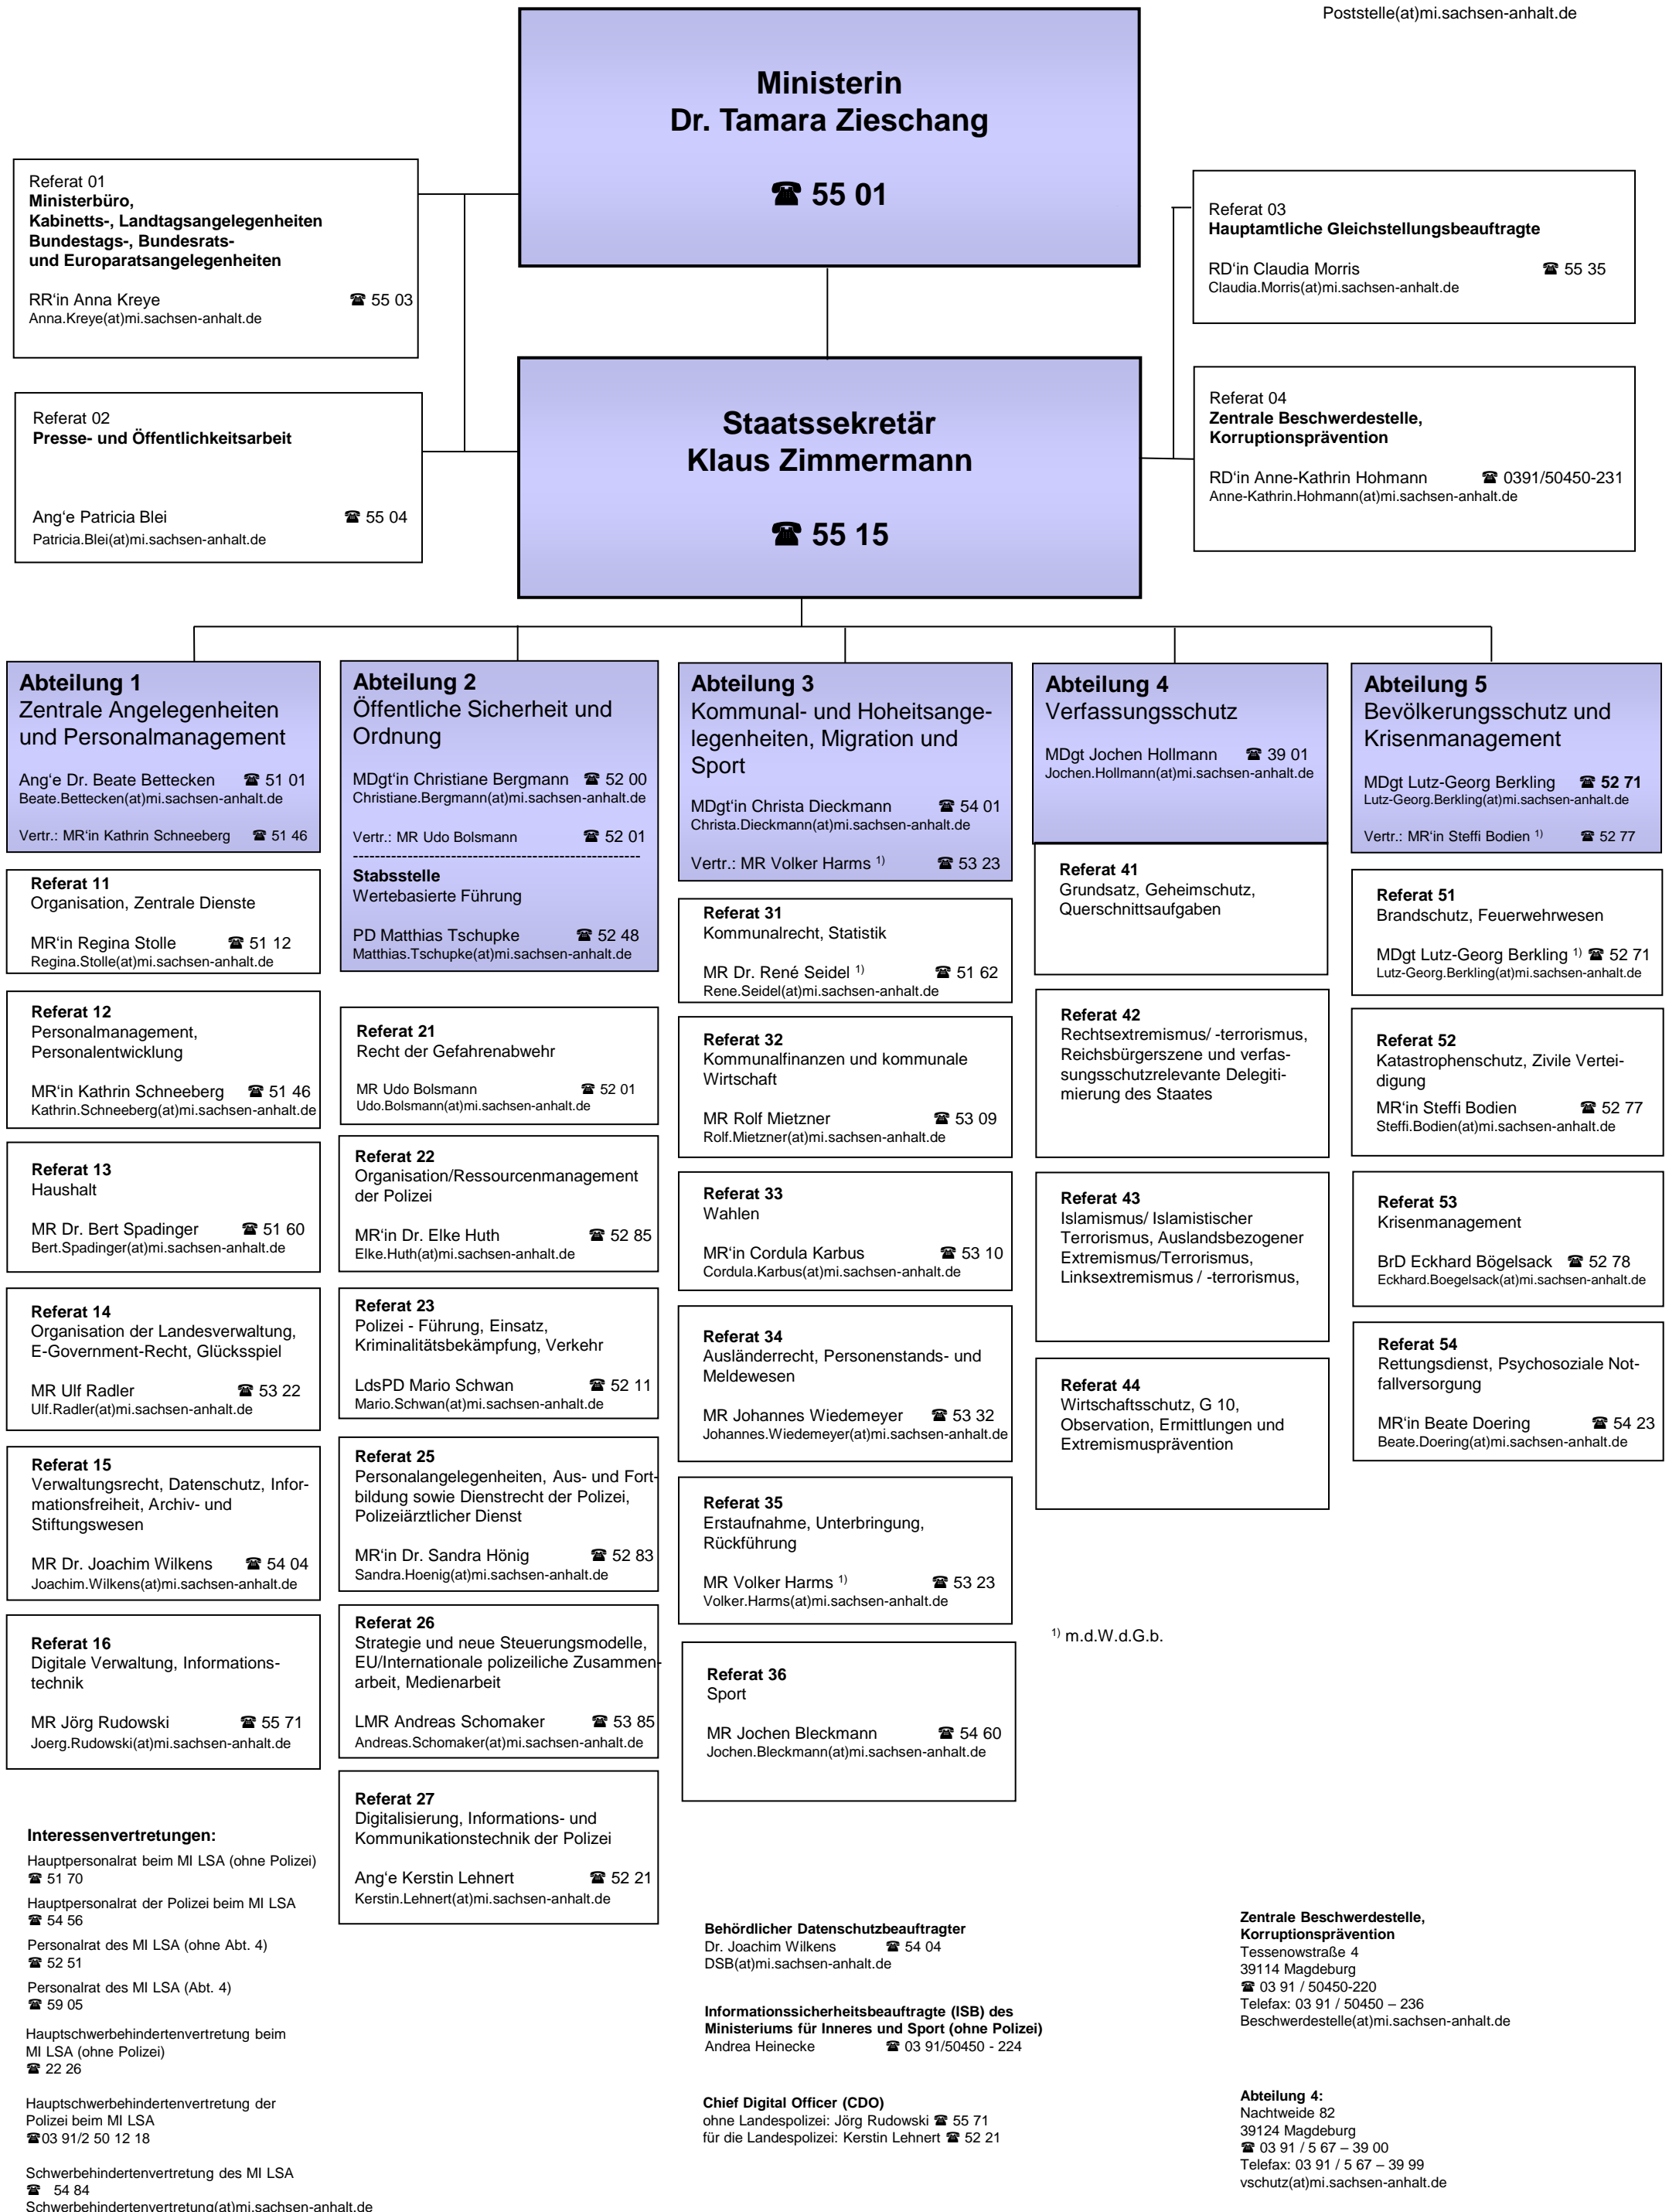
Poststelle(at)mi.sachsen-anhalt.de

Ministerin
Dr. Tamara Zieschang

☎ 55 01

Referat 01
Ministerbüro,
Kabinetts-, Landtagsangelegenheiten
Bundestags-, Bundesrats-
und Europaratsangelegenheiten

RR'in Anna Kreye ☎ 55 03
Anna.Kreye(at)mi.sachsen-anhalt.de

Referat 02
Presse- und Öffentlichkeitsarbeit

Ang'e Patricia Blei ☎ 55 04
Patricia.Blei(at)mi.sachsen-anhalt.de

Referat 03
Hauptamtliche Gleichstellungsbeauftragte

RD'in Claudia Morris ☎ 55 35
Claudia.Morris(at)mi.sachsen-anhalt.de

Referat 04
Zentrale Beschwerdestelle,
Korruptionsprävention

RD'in Anne-Kathrin Hohmann ☎ 0391/50450-231
Anne-Kathrin.Hohmann(at)mi.sachsen-anhalt.de

Staatssekretär
Klaus Zimmermann

☎ 55 15

Abteilung 1
Zentrale Angelegenheiten und Personalmanagement

Ang'e Dr. Beate Bettecken ☎ 51 01
Beate.Bettecken(at)mi.sachsen-anhalt.de

Vertr.: MR'in Kathrin Schneeberg ☎ 51 46

Referat 11
Organisation, Zentrale Dienste

MR'in Regina Stolle ☎ 51 12
Regina.Stolle(at)mi.sachsen-anhalt.de

Referat 12
Personalmanagement, Personalentwicklung

MR'in Kathrin Schneeberg ☎ 51 46
Kathrin.Schneeberg(at)mi.sachsen-anhalt.de

Referat 13
Haushalt

MR Dr. Bert Spadinger ☎ 51 60
Bert.Spadinger(at)mi.sachsen-anhalt.de

Referat 14
Organisation der Landesverwaltung, E-Government-Recht, Glücksspiel

MR Ulf Radler ☎ 53 22
Ulf.Radler(at)mi.sachsen-anhalt.de

Referat 15
Verwaltungsrecht, Datenschutz, Informationsfreiheit, Archiv- und Stiftungswesen

MR Dr. Joachim Wilkens ☎ 54 04
Joachim.Wilkens(at)mi.sachsen-anhalt.de

Referat 16
Digitale Verwaltung, Informationstechnik

MR Jörg Rudowski ☎ 55 71
Joerg.Rudowski(at)mi.sachsen-anhalt.de

Abteilung 2
Öffentliche Sicherheit und Ordnung

MDgt'in Christiane Bergmann ☎ 52 00
Christiane.Bergmann(at)mi.sachsen-anhalt.de

Vertr.: MR Udo Bolsmann ☎ 52 01
------------------------------------------------------------
Stabsstelle
Wertebasierte Führung

PD Matthias Tschupke ☎ 52 48
Matthias.Tschupke(at)mi.sachsen-anhalt.de

Referat 21
Recht der Gefahrenabwehr

MR Udo Bolsmann ☎ 52 01
Udo.Bolsmann(at)mi.sachsen-anhalt.de

Referat 22
Organisation/Ressourcenmanagement der Polizei

MR'in Dr. Elke Huth ☎ 52 85
Elke.Huth(at)mi.sachsen-anhalt.de

Referat 23
Polizei - Führung, Einsatz, Kriminalitätsbekämpfung, Verkehr

LdsPD Mario Schwan ☎ 52 11
Mario.Schwan(at)mi.sachsen-anhalt.de

Referat 25
Personalangelegenheiten, Aus- und Fortbildung sowie Dienstrecht der Polizei, Polizeiärztlicher Dienst

MR'in Dr. Sandra Hönig ☎ 52 83
Sandra.Hoenig(at)mi.sachsen-anhalt.de

Referat 26
Strategie und neue Steuerungsmodelle, EU/Internationale polizeiliche Zusammenarbeit, Medienarbeit

LMR Andreas Schomaker ☎ 53 85
Andreas.Schomaker(at)mi.sachsen-anhalt.de

Referat 27
Digitalisierung, Informations- und Kommunikationstechnik der Polizei

Ang'e Kerstin Lehnert ☎ 52 21
Kerstin.Lehnert(at)mi.sachsen-anhalt.de

Abteilung 3
Kommunal- und Hoheitsangelegenheiten, Migration und Sport

MDgt'in Christa Dieckmann ☎ 54 01
Christa.Dieckmann(at)mi.sachsen-anhalt.de

Vertr.: MR Volker Harms $^{1)}$ ☎ 53 23

Referat 31
Kommunalrecht, Statistik

MR Dr. René Seidel $^{1)}$ ☎ 51 62
Rene.Seidel(at)mi.sachsen-anhalt.de

Referat 32
Kommunalfinanzen und kommunale Wirtschaft

MR Rolf Mietzner ☎ 53 09
Rolf.Mietzner(at)mi.sachsen-anhalt.de

Referat 33
Wahlen

MR'in Cordula Karbus ☎ 53 10
Cordula.Karbus(at)mi.sachsen-anhalt.de

Referat 34
Ausländerrecht, Personenstands- und Meldewesen

MR Johannes Wiedemeyer ☎ 53 32
Johannes.Wiedemeyer(at)mi.sachsen-anhalt.de

Referat 35
Erstaufnahme, Unterbringung, Rückführung

MR Volker Harms $^{1)}$ ☎ 53 23
Volker.Harms(at)mi.sachsen-anhalt.de

Referat 36
Sport

MR Jochen Bleckmann ☎ 54 60
Jochen.Bleckmann(at)mi.sachsen-anhalt.de

Abteilung 4
Verfassungsschutz

MDgt Jochen Hollmann ☎ 39 01
Jochen.Hollmann(at)mi.sachsen-anhalt.de

Referat 41
Grundsatz, Geheimschutz, Querschnittsaufgaben

Referat 42
Rechtsextremismus/ -terrorismus, Reichsbürgerszene und verfassungsschutzrelevante Delegitimierung des Staates

Referat 43
Islamismus/ Islamistischer Terrorismus, Auslandsbezogener Extremismus/Terrorismus, Linksextremismus / -terrorismus,

Referat 44
Wirtschaftsschutz, G 10, Observation, Ermittlungen und Extremismusprävention

$^{1)}$ m.d.W.d.G.b.

Abteilung 5
Bevölkerungsschutz und Krisenmanagement

MDgt Lutz-Georg Berkling ☎ 52 71
Lutz-Georg.Berkling(at)mi.sachsen-anhalt.de

Vertr.: MR'in Steffi Bodien $^{1)}$ ☎ 52 77

Referat 51
Brandschutz, Feuerwehrwesen

MDgt Lutz-Georg Berkling $^{1)}$ ☎ 52 71
Lutz-Georg.Berkling(at)mi.sachsen-anhalt.de

Referat 52
Katastrophenschutz, Zivile Verteidigung

MR'in Steffi Bodien ☎ 52 77
Steffi.Bodien(at)mi.sachsen-anhalt.de

Referat 53
Krisenmanagement

BrD Eckhard Bögelsack ☎ 52 78
Eckhard.Boegelsack(at)mi.sachsen-anhalt.de

Referat 54
Rettungsdienst, Psychosoziale Notfallversorgung

MR'in Beate Doering ☎ 54 23
Beate.Doering(at)mi.sachsen-anhalt.de

Interessenvertretungen:
Hauptpersonalrat beim MI LSA (ohne Polizei)
☎ 51 70
Hauptpersonalrat der Polizei beim MI LSA
☎ 54 56
Personalrat des MI LSA (ohne Abt. 4)
☎ 52 51
Personalrat des MI LSA (Abt. 4)
☎ 59 05
Hauptschwerbehindertenvertretung beim MI LSA (ohne Polizei)
☎ 22 26
Hauptschwerbehindertenvertretung der Polizei beim MI LSA
☎03 91/2 50 12 18
Schwerbehindertenvertretung des MI LSA
☎ 54 84
Schwerbehindertenvertretung(at)mi.sachsen-anhalt.de

Behördlicher Datenschutzbeauftragter
Dr. Joachim Wilkens ☎ 54 04
DSB(at)mi.sachsen-anhalt.de

Informationssicherheitsbeauftragte (ISB) des Ministeriums für Inneres und Sport (ohne Polizei)
Andrea Heinecke ☎ 03 91/50450 - 224

Chief Digital Officer (CDO)
ohne Landespolizei: Jörg Rudowski ☎ 55 71
für die Landespolizei: Kerstin Lehnert ☎ 52 21

Zentrale Beschwerdestelle,
Korruptionsprävention
Tessenowstraße 4
39114 Magdeburg
☎ 03 91 / 50450-220
Telefax: 03 91 / 50450 – 236
Beschwerdestelle(at)mi.sachsen-anhalt.de

Abteilung 4:
Nachtweide 82
39124 Magdeburg
☎ 03 91 / 5 67 – 39 00
Telefax: 03 91 / 5 67 – 39 99
vschutz(at)mi.sachsen-anhalt.de